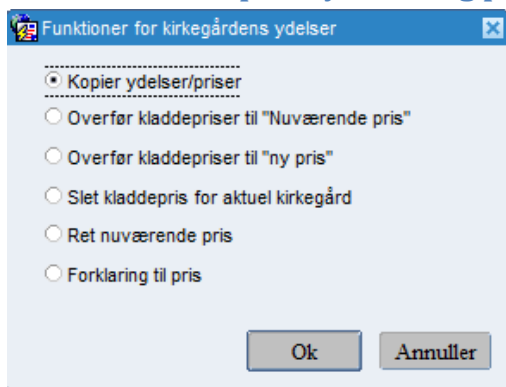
Funktioner for kirkegårdens ydelser

Kopier ydelser/priser

Overfør kladdepriser til "Nuværende pris"

Overfør kladdepriser til "ny pris"

Slet kladdepris for aktuel kirkegård

Ret nuværende pris

Forklaring til pris

Ok

Annuller